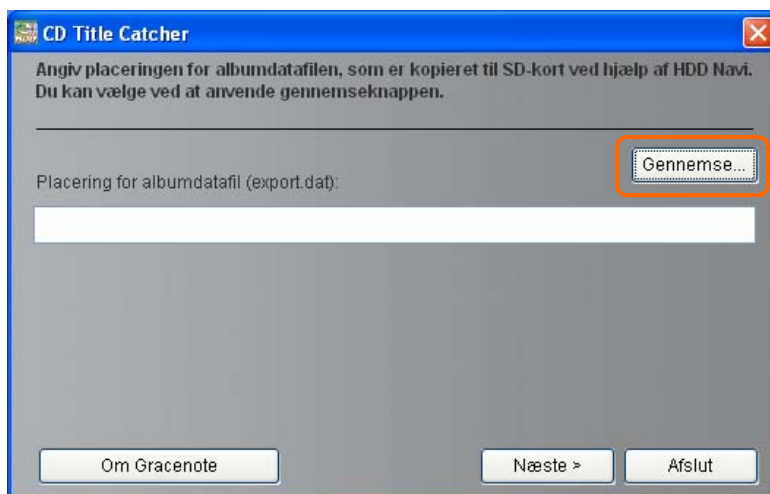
CD Title Catcher

Angiv placeringen for albumdatafilen, som er kopieret til SD-kort ved hjælp af HDD Navi. Du kan vælge ved at anvende gennemseknappen.

Gennemse...

Placering for albumdatafil (export.dat):

Om Gracenote

Næste >

Afslut